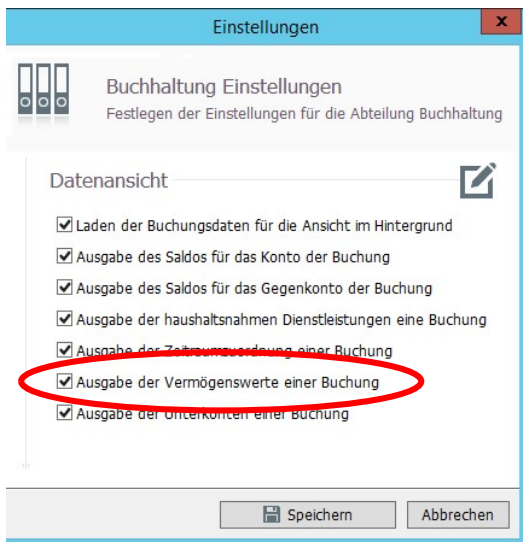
Einstellungen

x

Buchhaltung Einstellungen

Festlegen der Einstellungen für die Abteilung Buchhaltung

Datenansicht

Laden der Buchungsdaten für die Ansicht im Hintergrund

Ausgabe des Saldos für das Konto der Buchung

Ausgabe des Saldos für das Gegenkonto der Buchung

Ausgabe der haushaltsnahmen Dienstleistungen eine Buchung

Ausgabe der Zeitraumzuordnung einer Buchung

Ausgabe der Vermögenswerte einer Buchung

Ausgabe der Unterkonten einer Buchung

Speichern

Abbrechen